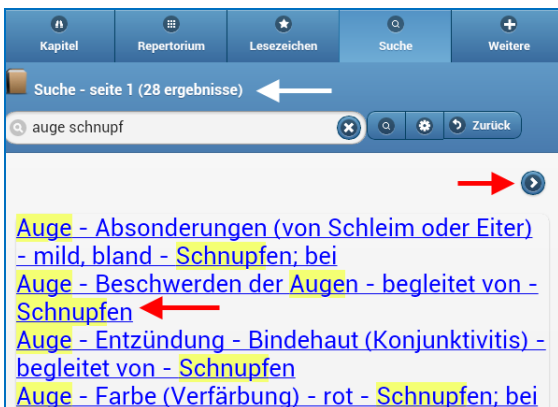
Kapitel | Repertorium | Lesezeichen | Suche | Weitere

Suche - seite 1 (28 ergebnisse)

auge schnupf

Zurück

Auge - Absonderungen (von Schleim oder Eiter) - mild, bland - Schnupfen; bei

Auge - Beschwerden der Augen - begleitet von - Schnupfen

Auge - Entzündung - Bindehaut (Konjunktivitis) - begleitet von - Schnupfen

Auge - Farbe (Verfärbung) - rot - Schnupfen; bei